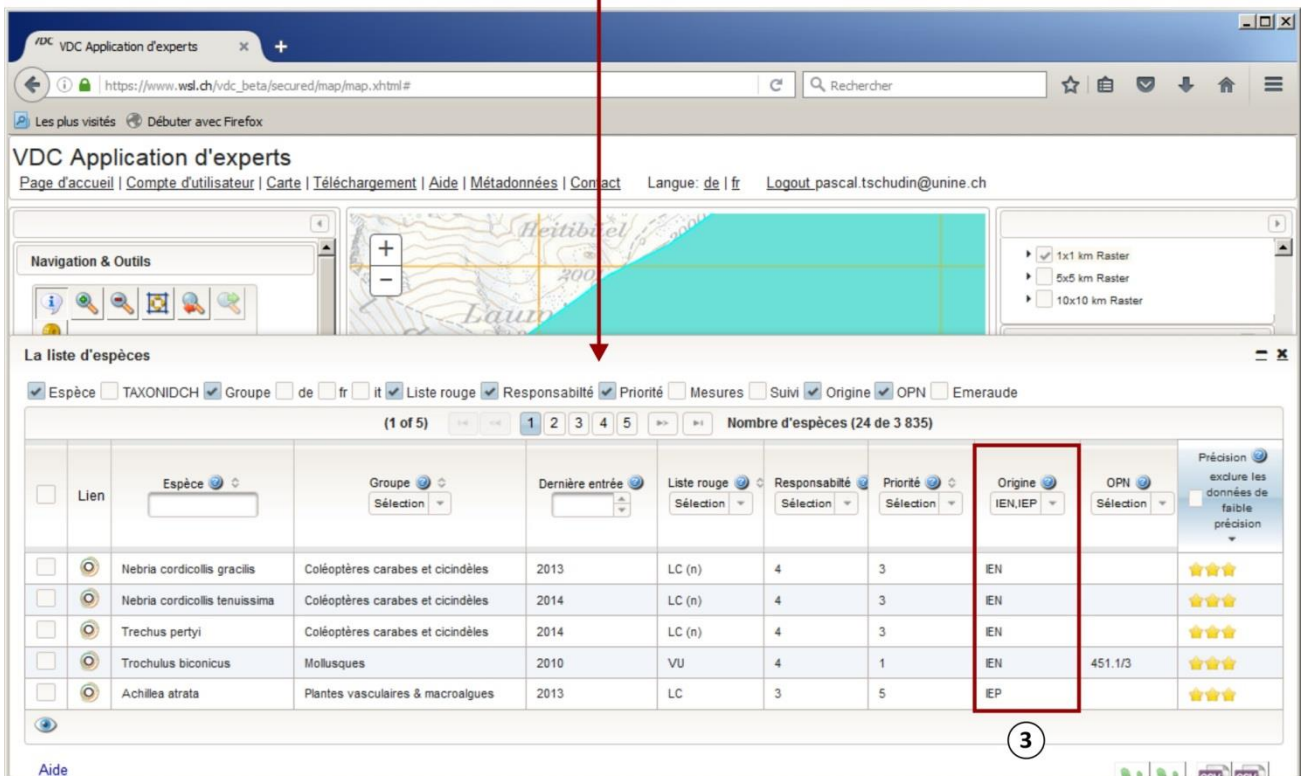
VDC Application d'experts
https://www.wsl.ch/vdc_beta/secured/map/map.xhtml#
Rechercher
Les plus visités Débuter avec Firefox

VDC Application d'experts
Page d'accueil | Compte d'utilisateur | Carte | Téléchargement | Aide | Métadonnées | Contact Langue: de | fr Logout pascal.tschudin@unine.ch

Navigation & Outils

Heitibühel
200
Laun

1x1 km Raster
5x5 km Raster
10x10 km Raster

La liste d'espèces

Espèce TAXONIDCH Groupe de fr it Liste rouge Responsabilté Priorité Mesures Suivi Origine OPN Emeraude

(1 of 5) 1 2 3 4 5 Nombre d'espèces (24 de 3 835)

| | Lien | Espèce | Groupe Sélection | Dernière entrée | Liste rouge Sélection | Responsabilté Sélection | Priorité Sélection | Origine IEN,IEP | OPN Sélection | Précision exclure les données de faible précision |
|---|---|---|---|---|---|---|---|---|---|---|
| | | Nebria cordicollis gracilis | Coléoptères carabes et cicindèles | 2013 | LC (n) | 4 | 3 | IEN | | |
| | | Nebria cordicollis tenuissima | Coléoptères carabes et cicindèles | 2014 | LC (n) | 4 | 3 | IEN | | |
| | | Trechus pertyi | Coléoptères carabes et cicindèles | 2014 | LC (n) | 4 | 3 | IEN | | |
| | | Trochulus biconicus | Mollusques | 2010 | VU | 4 | 1 | IEN | 451.1/3 | |
| | | Achillea atrata | Plantes vasculaires & macroalgues | 2013 | LC | 3 | 5 | IEP | | |

3

Aide